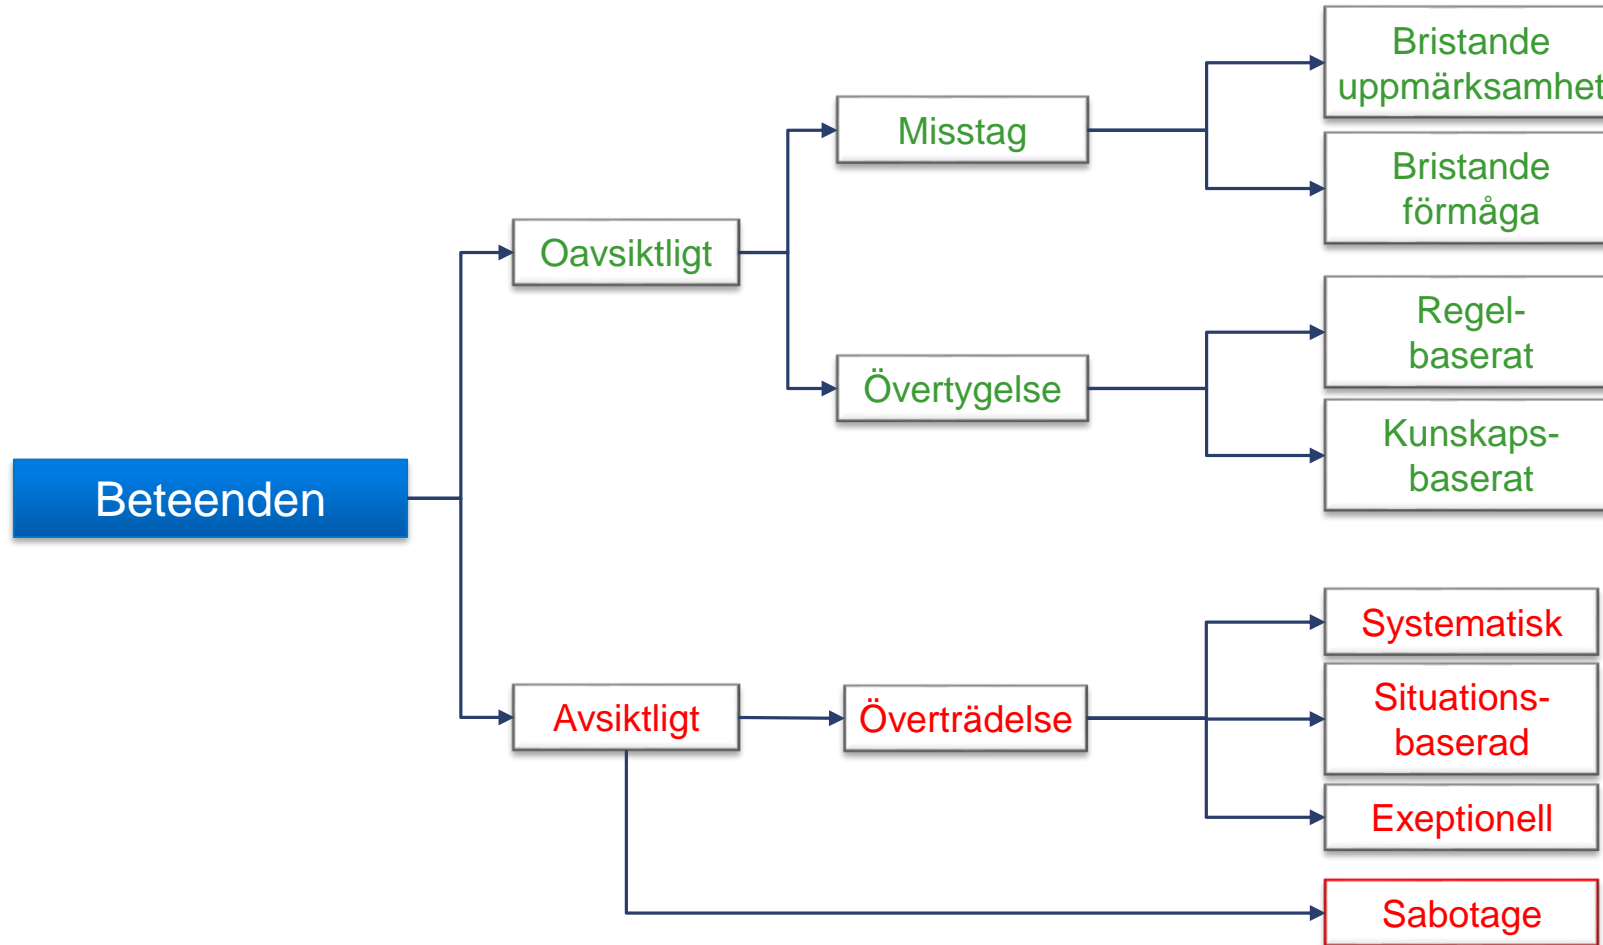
Beteenden

Oavsiktligt

Misstag

Bristande uppmärksamhet

Bristande förmåga

Övertygelse

Regel-baserat

Kunskaps-baserat

Avsiktligt

Överträdelse

Systematisk

Situations-baserad

Exeptionell

Sabotage